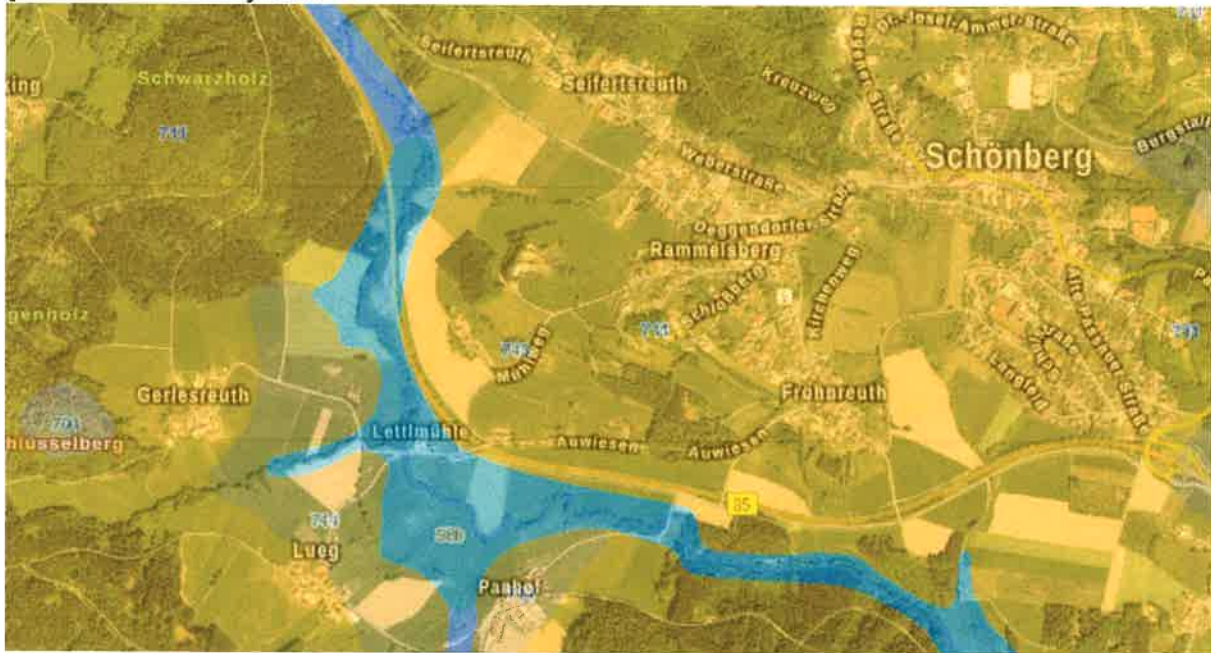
king
Schwarzholz
743
Seifertsreuth
Seifertsreuth
Kreuzweg
Dr.-Josef-Ammer-Straße
Regener Straße
Schönberg
Bergstr
Weberstraße
Deggendorfer Straße
Rammelsberg
Schönberg
Kirchenweg
genholz
741
743
Mühlweg
Alte Passauer Straße
Langfeld
741
701
Gerlesreuth
Frohnreuth
hlusselberg
Lettlmühle
Auwiesen
Auwiesen
85
741
Lueg
580
Paahof